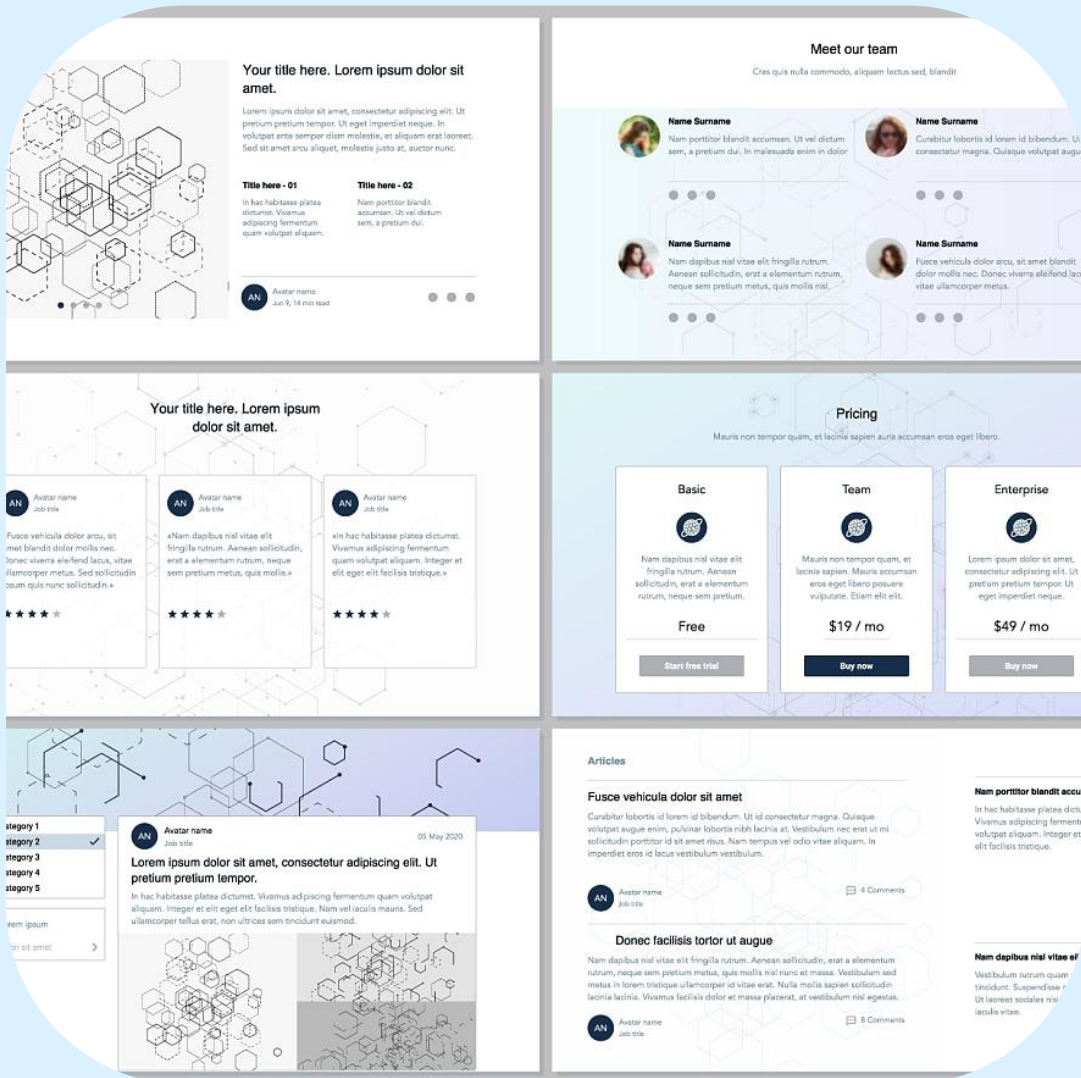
Your title here. Lorem ipsum dolor sit amet.

Lorem ipsum dolor sit amet, consectetur adipiscing elit. Ut pretium pretium tempor. Ut eget imperdiet neque. In volutpat ante semper diam molestie, et aliquam erat laoreet. Sed sit amet arcu aliquet, molestie justo at, auctor nunc.

Title here - 01

In hac habitasse platea dictumst. Vivamus adipiscing fermentum quam volutpat aliquam.

Title here - 02

Nam porttitor blandit accumsan. Ut vel dictum sem, a pretium dui.

AN Avatar name Jun 9, 14 min read

Meet our team

Cras quis nulla commodo, aliquam lectus sed, blandit

Name Surname

Nam porttitor blandit accumsan. Ut vel dictum sem, a pretium dui. In malesuada enim in dolor

Name Surname

Curabitur lobortis id lorem id bibendum. Ut consectetur magna. Quisque volutpat augu

Name Surname

Nam dapibus nisl vitae elit fringilla rutrum. Aenean sollicitudin, erat a elementum rutrum, neque sem pretium metus, quis mollis nisl.

Name Surname

Fusce vehicula dolor arcu, sit amet blandit dolor mollis nec. Donec viverra eleifend lac vitae ullamcorper metus.

Your title here. Lorem ipsum dolor sit amet.

AN Avatar name Job title

Fusce vehicula dolor arcu, sit amet blandit dolor mollis nec. Donec viverra eleifend lacus, vitae ullamcorper metus. Sed sollicitudin ipsum quis nunc sollicitudin.»

AN Avatar name Job title

«Nam dapibus nisl vitae elit fringilla rutrum. Aenean sollicitudin, erat a elementum rutrum, neque sem pretium metus, quis mollis.»

AN Avatar name Job title

«In hac habitasse platea dictumst. Vivamus adipiscing fermentum quam volutpat aliquam. Integer et elit eget elit facilisis tristique.»

Pricing

Mauris non tempor quam, et lacinia sapien auris accumsan eros eget libero.

Basic

Nam dapibus nisl vitae elit fringilla rutrum. Aenean sollicitudin, erat a elementum rutrum, neque sem pretium.

Free

Start free trial

Team

Mauris non tempor quam, et lacinia sapien. Mauris accumsan eros eget libero posuere vulputate. Etiam elit elit.

$19 / mo

Buy now

Enterprise

Lorem ipsum dolor sit amet, consectetur adipiscing elit. Ut pretium pretium tempor. Ut eget imperdiet neque.

$49 / mo

Buy now

ategory 1
ategory 2
ategory 3
ategory 4
ategory 5

orem ipsum
or sit amet

AN Avatar name Job title 05 May 2020

Lorem ipsum dolor sit amet, consectetur adipiscing elit. Ut pretium pretium tempor.

In hac habitasse platea dictumst. Vivamus adipiscing fermentum quam volutpat aliquam. Integer et elit eget elit facilisis tristique. Nam vel iaculis mauris. Sed ullamcorper tellus erat, non ultrices sem tincidunt euismod.

Articles

Fusce vehicula dolor sit amet

Curabitur lobortis id lorem id bibendum. Ut id consectetur magna. Quisque volutpat augue enim, pulvinar lobortis nibh lacinia at. Vestibulum nec erat ut mi sollicitudin porttitor id sit amet risus. Nam tempus vel odio vitae aliquam. In imperdiet eros id lacus vestibulum vestibulum.

AN Avatar name Job title 4 Comments

Donec facilisis tortor ut augue

Nam dapibus nisl vitae elit fringilla rutrum. Aenean sollicitudin, erat a elementum rutrum, neque sem pretium metus, quis mollis nisl nunc et massa. Vestibulum sed metus in lorem tristique ullamcorper id vitae erat. Nulla mollis sapien sollicitudin lacinia lacinia. Vivamus facilisis dolor et massa placerat, at vestibulum nisl egestas.

AN Avatar name Job title 8 Comments

Nam porttitor blandit accu

In hac habitasse platea dictu Vivamus adipiscing ferment volutpat aliquam. Integer et elit facilisis tristique.

Nam dapibus nisl vitae el

Vestibulum rutrum quam tincidunt. Suspendisse Ut laoreet sodales nisi iaculis vitae.